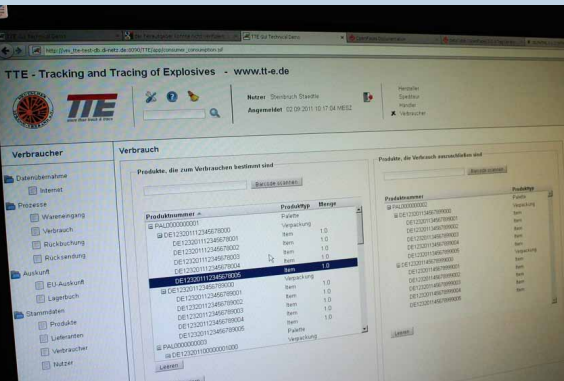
http://ver_tte-test-db.dl-netz.de:8090/TTEapp/consumer_consumption.jsf

TTE - Tracking and Tracing of Explosives - www.tt-e.de

TTE

Nutzer Steinbruch Staedte
Angemeldet 02.09.2011 10:17:04 MESZ

Hersteller
Spediteur
Händler
Verbraucher

Verbraucher

Datenübernahme
Internet
Prozesse
Wareneingang
Verbrauch
Rückbuchung
Rücksendung
Auskunft
EU-Auskunft
Lagerbuch
Stammdaten
Produkte
Lieferanten
Verbraucher
Nutzer

Verbrauch

Produkte, die zum Verbrauchen bestimmt sind

Barcode scannen

| Produktnummer | Produkttyp | Menge |
|---|---|---|
| PAL0000000001 | Palette | |
| DE12320112345678000 | Verpackung | |
| DE12320112345678001 | Item | 1.0 |
| DE12320112345678002 | Item | 1.0 |
| DE12320112345678003 | Item | 1.0 |
| DE12320112345678004 | Item | 1.0 |
| DE12320112345678005 | Item | 1.0 |
| DE12320112345789000 | Verpackung | |
| DE12320112345789001 | Item | 1.0 |
| DE12320112345789002 | Item | 1.0 |
| DE12320112345789003 | Item | 1.0 |
| DE12320112345789004 | Item | 1.0 |
| DE12320112345789005 | Item | 1.0 |
| PAL0000000003 | Palette | |
| DE12320111000000000 | Verpackung | |

Leeren

Produkte, die Verbrauch vorzunehmen sind

Barcode scannen

| Produktnummer | Produkttyp |
|---|---|
| PAL0000000002 | Palette |
| DE12320112345678900 | Verpackung |
| DE12320112345678901 | Item |
| DE12320112345678902 | Item |
| DE12320112345678903 | Item |
| DE12320112345678904 | Item |
| DE12320112345678905 | Item |
| DE12320112345789000 | Verpackung |
| DE12320112345789001 | Item |
| DE12320112345789002 | Item |
| DE12320112345789003 | Item |
| DE12320112345789004 | Item |
| DE12320112345789005 | Item |

Leeren